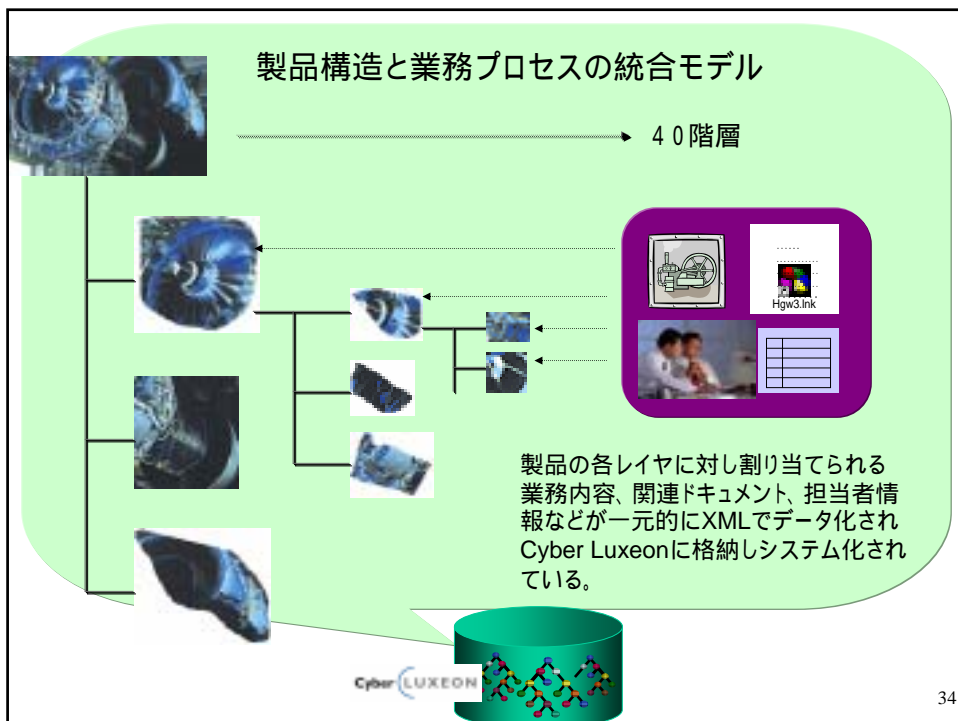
製品構造と業務プロセスの統合モデル

40階層

Hgw3.lnk

製品の各レイヤに対し割り当てられる業務内容、関連ドキュメント、担当者情報などが一元的にXMLでデータ化されCyber Luxeonに格納しシステム化されている。

Cyber LUXEON

34